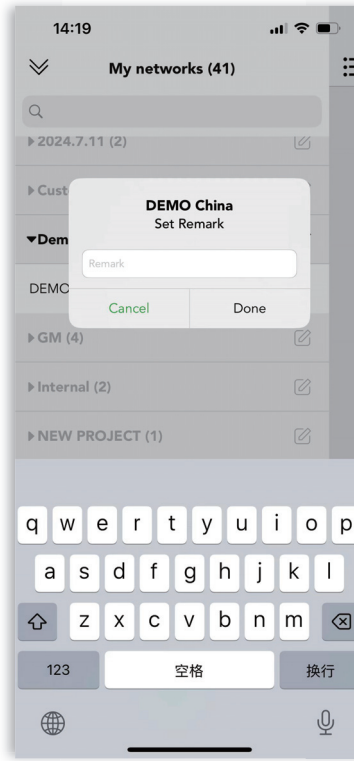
14:19

My networks (41)

▸2024.7.11 (2)

▸Cust

▾Dem

DEMO

DEMO China
Set Remark

Remark

Cancel

Done

▸GM (4)

▸Internal (2)

▸NEW PROJECT (1)

q w e r t y u i o p
a s d f g h j k l
z x c v b n m
123
空格
换行